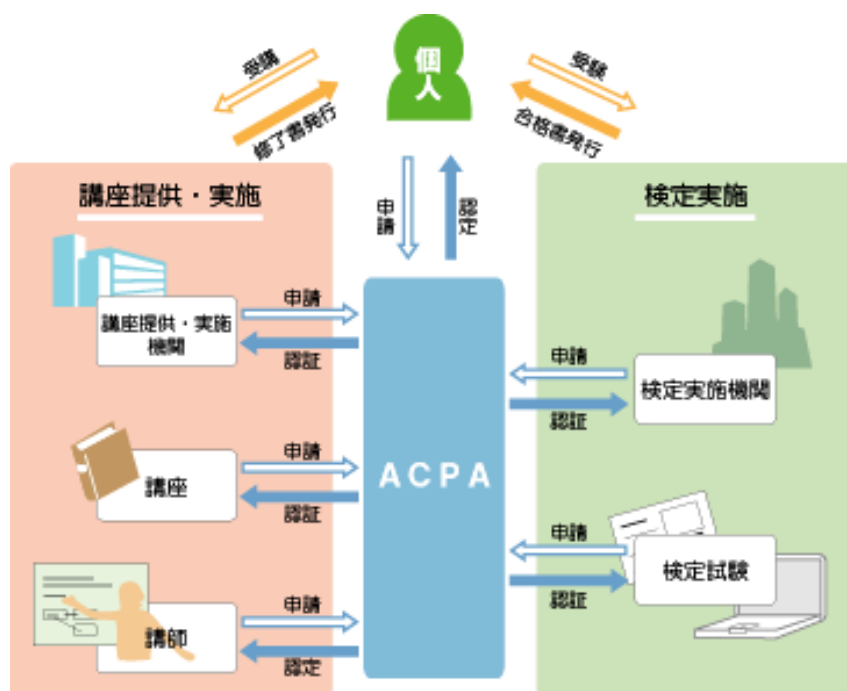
個人

受講

修了書発行

受験

合格書発行

申請

認定

講座提供・実施

講座提供・実施機関

申請

認証

講座

申請

認証

講師

申請

認定

ACPA

検定実施

申請

認証

検定実施機関

申請

認証

検定試験